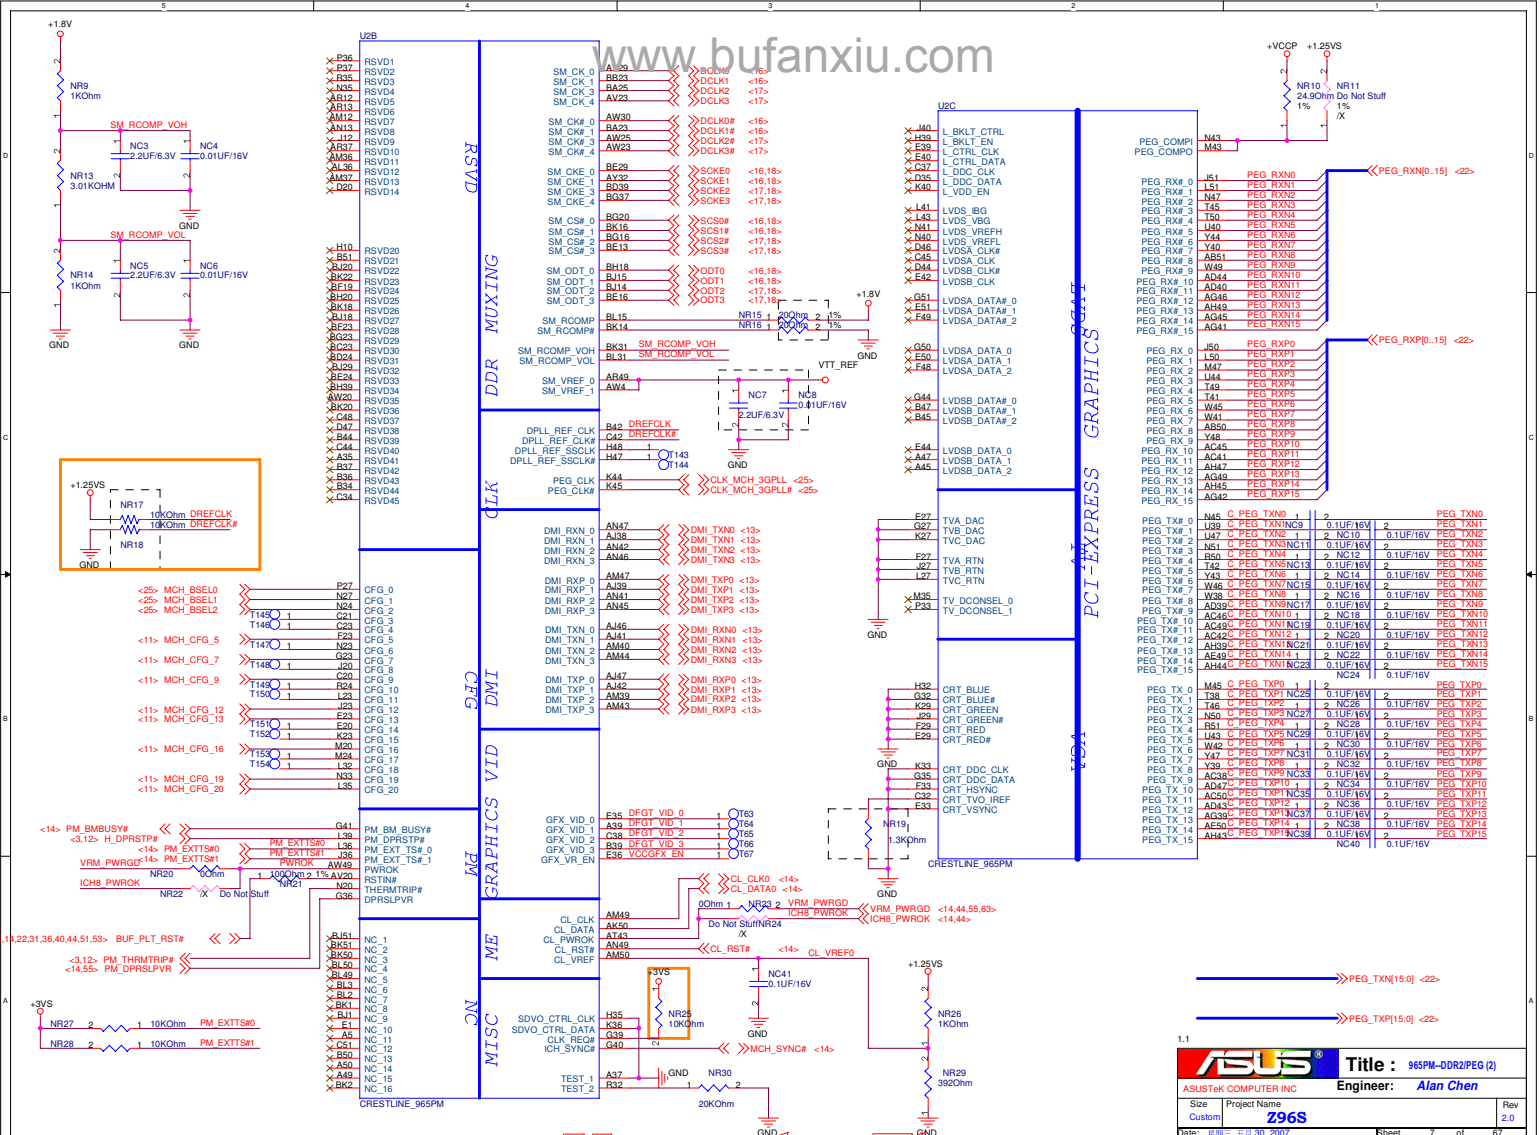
www.bufanxiu.com

+1.8V
NR9 1KOhm
SM_RCOMP_VOH
NC3 2.2UF/6.3V
NC4 0.01UF/16V
NR13 3.01KOHM
GND
SM_RCOMP_VOL
NR14 1KOhm
NC5 2.2UF/6.3V
NC6 0.01UF/16V
GND GND

U2B
RSVD1 RSVD2 RSVD3 RSVD4 RSVD5 RSVD6 RSVD7 RSVD8 RSVD9 RSVD10 RSVD11 RSVD12 RSVD13 RSVD14
RSVD20 RSVD21 RSVD22 RSVD23 RSVD24 RSVD25 RSVD26 RSVD27 RSVD28 RSVD29 RSVD30 RSVD31 RSVD32 RSVD33 RSVD34 RSVD35 RSVD36 RSVD37 RSVD38 RSVD39 RSVD40 RSVD41 RSVD42 RSVD43 RSVD44 RSVD45
RSVD
DDR MUXING
CLK
DMI
CFG
GRAPHICS VID
PM
ME
MISC NC

SM_CK_0 SM_CK_1 SM_CK_3 SM_CK_4
SM_CK#_0 SM_CK#_1 SM_CK#_3 SM_CK#_4
SM_CKE_0 SM_CKE_1 SM_CKE_3 SM_CKE_4
SM_CS#_0 SM_CS#_1 SM_CS#_2 SM_CS#_3
SM_ODT_0 SM_ODT_1 SM_ODT_2 SM_ODT_3
SM_RCOMP SM_RCOMP#
SM_RCOMP_VOH SM_RCOMP_VOL
SM_VREF_0 SM_VREF_1
DCLK0 DCLK1 DCLK2 DCLK3 <16> <16> <17> <17>
DCLK0# DCLK1# DCLK2# DCLK3# <16> <16> <17> <17>
SCKE0 SCKE1 SCKE2 SCKE3 <16,18> <16,18> <17,18> <17,18>
SCS0# SCS1# SCS2# SCS3# <16,18> <16,18> <17,18> <17,18>
ODT0 ODT1 ODT2 ODT3 <16,18> <16,18> <17,18> <17,18>
NR15 20Ohm 1% NR16 20Ohm 1%
+1.8V GND
SM_RCOMP_VOH SM_RCOMP_VOL
VTT_REF
NC7 2.2UF/6.3V NC8 0.01UF/16V
GND
DPLL_REF_CLK DPLL_REF_CLK# DPLL_REF_SSCLK DPLL_REF_SSCLK#
DREFCLK DREFCLK#
T143 T144
PEG_CLK PEG_CLK#
CLK_MCH_3GPLL <25> CLK_MCH_3GPLL# <25>
DMI_RXN_0 DMI_RXN_1 DMI_RXN_2 DMI_RXN_3
DMI_TXN0 DMI_TXN1 DMI_TXN2 DMI_TXN3 <13>
DMI_RXP_0 DMI_RXP_1 DMI_RXP_2 DMI_RXP_3
DMI_TXP0 DMI_TXP1 DMI_TXP2 DMI_TXP3 <13>
DMI_TXN_0 DMI_TXN_1 DMI_TXN_2 DMI_TXN_3
DMI_RXN0 DMI_RXN1 DMI_RXN2 DMI_RXN3 <13>
DMI_TXP_0 DMI_TXP_1 DMI_TXP_2 DMI_TXP_3
DMI_RXP0 DMI_RXP1 DMI_RXP2 DMI_RXP3 <13>

+1.25VS
NR17 10KOhm DREFCLK
NR18 10KOhm DREFCLK#
GND

<25> MCH_BSEL0 <25> MCH_BSEL1 <25> MCH_BSEL2
T145 T146
<11> MCH_CFG_5 T147
<11> MCH_CFG_7 T148
<11> MCH_CFG_9 T149 T150
<11> MCH_CFG_12 <11> MCH_CFG_13 T151 T152
<11> MCH_CFG_16 T153 T154
<11> MCH_CFG_19 <11> MCH_CFG_20
CFG_0 CFG_1 CFG_2 CFG_3 CFG_4 CFG_5 CFG_6 CFG_7 CFG_8 CFG_9 CFG_10 CFG_11 CFG_12 CFG_13 CFG_14 CFG_15 CFG_16 CFG_17 CFG_18 CFG_19 CFG_20

<14> PM_BMBUSY# <3,12> H_DPRSTP#
<14> PM_EXTTS#0 <14> PM_EXTTS#1
VRM_PWRGD PWROK
NR20 0Ohm
NR21 100Ohm 1%
ICH8_PWROK
NR22 Do Not Stuff
PM_BM_BUSY# PM_DPRSTP# PM_EXT_TS#_0 PM_EXT_TS#_1 PWROK RSTIN# THERMTRIP# DPRSLPVR
4,14,22,31,36,40,44,51,53> BUF_PLT_RST#
<3,12> PM_THRMTRIP# <14,55> PM_DPRSLPVR
NC_1 NC_2 NC_3 NC_4 NC_5 NC_6 NC_7 NC_8 NC_9 NC_10 NC_11 NC_12 NC_13 NC_14 NC_15 NC_16
CRESTLINE_965PM
+3VS
NR27 10KOhm PM_EXTTS#0
NR28 10KOhm PM_EXTTS#1

GFX_VID_0 GFX_VID_1 GFX_VID_2 GFX_VID_3 GFX_VR_EN
DFGT_VID_0 DFGT_VID_1 DFGT_VID_2 DFGT_VID_3 VCCGFX_EN
T63 T64 T65 T66 T67
CL_CLK CL_DATA CL_PWROK CL_RST# CL_VREF
CL_CLK0 <14> CL_DATA0 <14>
0Ohm NR23 VRM_PWRGD ICH8_PWROK
Do Not Stuff NR24
VRM_PWRGD <14,44,55,63> ICH8_PWROK <14,44>
CL_RST# <14> CL_VREF0
NC41 0.1UF/16V
GND
+3VS NR25 10KOhm
SDVO_CTRL_CLK SDVO_CTRL_DATA CLK_REQ# ICH_SYNC#
MCH_SYNC# <14>
TEST_1 TEST_2
GND NR30 20KOhm
GND
+1.25VS
NR26 1KOhm
NR29 392Ohm
GND

U2C
L_BKLT_CTRL L_BKLT_EN L_CTRL_CLK L_CTRL_DATA L_DDC_CLK L_DDC_DATA L_VDD_EN
LVDS_IBG LVDS_VBG LVDS_VREFH LVDS_VREFL LVDSA_CLK# LVDSA_CLK LVDSB_CLK# LVDSB_CLK
LVDSA_DATA#_0 LVDSA_DATA#_1 LVDSA_DATA#_2
LVDSA_DATA_0 LVDSA_DATA_1 LVDSA_DATA_2
LVDSB_DATA#_0 LVDSB_DATA#_1 LVDSB_DATA#_2
LVDSB_DATA_0 LVDSB_DATA_1 LVDSB_DATA_2
TVA_DAC TVB_DAC TVC_DAC
TVA_RTN TVB_RTN TVC_RTN
TV_DCONSEL_0 TV_DCONSEL_1
GND
CRT_BLUE CRT_BLUE# CRT_GREEN CRT_GREEN# CRT_RED CRT_RED#
GND
CRT_DDC_CLK CRT_DDC_DATA CRT_HSYNC CRT_TVO_IREF CRT_VSYNC
NR19 1.3KOhm
GND
CRESTLINE_965PM
PCI-EXPRESS GRAPHICS
VGA

+VCCP +1.25VS
NR10 24.9Ohm 1%
NR11 Do Not Stuff 1% /X
PEG_COMPI PEG_COMPO
PEG_RX#_0 ... PEG_RX#_15
PEG_RXN0 PEG_RXN1 PEG_RXN2 PEG_RXN3 PEG_RXN4 PEG_RXN5 PEG_RXN6 PEG_RXN7 PEG_RXN8 PEG_RXN9 PEG_RXN10 PEG_RXN11 PEG_RXN12 PEG_RXN13 PEG_RXN14 PEG_RXN15
PEG_RXN[0..15] <22>
PEG_RX_0 ... PEG_RX_15
PEG_RXP0 PEG_RXP1 PEG_RXP2 PEG_RXP3 PEG_RXP4 PEG_RXP5 PEG_RXP6 PEG_RXP7 PEG_RXP8 PEG_RXP9 PEG_RXP10 PEG_RXP11 PEG_RXP12 PEG_RXP13 PEG_RXP14 PEG_RXP15
PEG_RXP[0..15] <22>
PEG_TX#_0 ... PEG_TX#_15
C_PEG_TXN0 ... C_PEG_TXN15
NC9 NC10 NC11 NC12 NC13 NC14 NC15 NC16 NC17 NC18 NC19 NC20 NC21 NC22 NC23 NC24
0.1UF/16V
PEG_TXN0 PEG_TXN1 PEG_TXN2 PEG_TXN3 PEG_TXN4 PEG_TXN5 PEG_TXN6 PEG_TXN7 PEG_TXN8 PEG_TXN9 PEG_TXN10 PEG_TXN11 PEG_TXN12 PEG_TXN13 PEG_TXN14 PEG_TXN15
PEG_TX_0 ... PEG_TX_15
C_PEG_TXP0 ... C_PEG_TXP15
NC25 NC26 NC27 NC28 NC29 NC30 NC31 NC32 NC33 NC34 NC35 NC36 NC37 NC38 NC39 NC40
PEG_TXP0 PEG_TXP1 PEG_TXP2 PEG_TXP3 PEG_TXP4 PEG_TXP5 PEG_TXP6 PEG_TXP7 PEG_TXP8 PEG_TXP9 PEG_TXP10 PEG_TXP11 PEG_TXP12 PEG_TXP13 PEG_TXP14 PEG_TXP15
PEG_TXN[15:0] <22>
PEG_TXP[15:0] <22>

1.1
ASUS
Title : 965PM--DDR2/PEG (2)
ASUSTeK COMPUTER INC
Engineer: Alan Chen
Size Custom
Project Name Z96S
Rev 2.0
Date: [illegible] 2007 Sheet 7 of 67